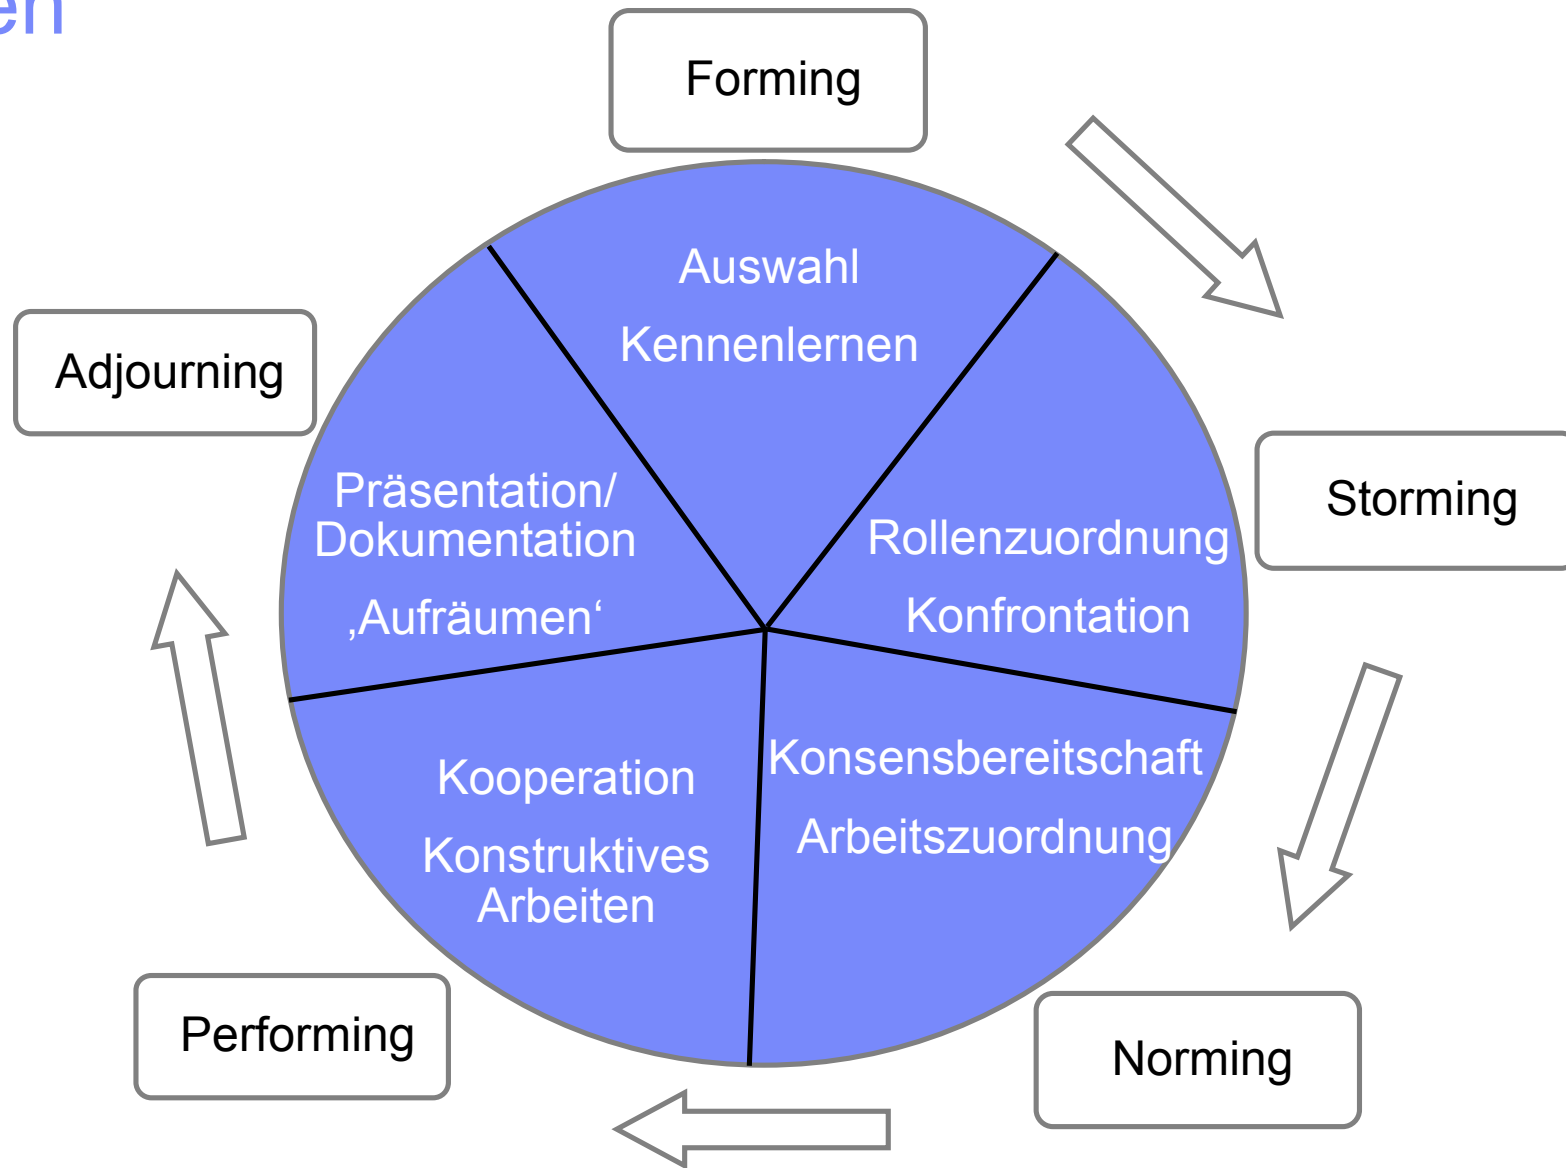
en

Forming

Auswahl

Kennenlernen

Adjourning

Präsentation/ Dokumentation

‚Aufräumen‘

Storming

Rollenzuordnung

Konfrontation

Konsensbereitschaft

Arbeitszuordnung

Kooperation

Konstruktives Arbeiten

Performing

Norming